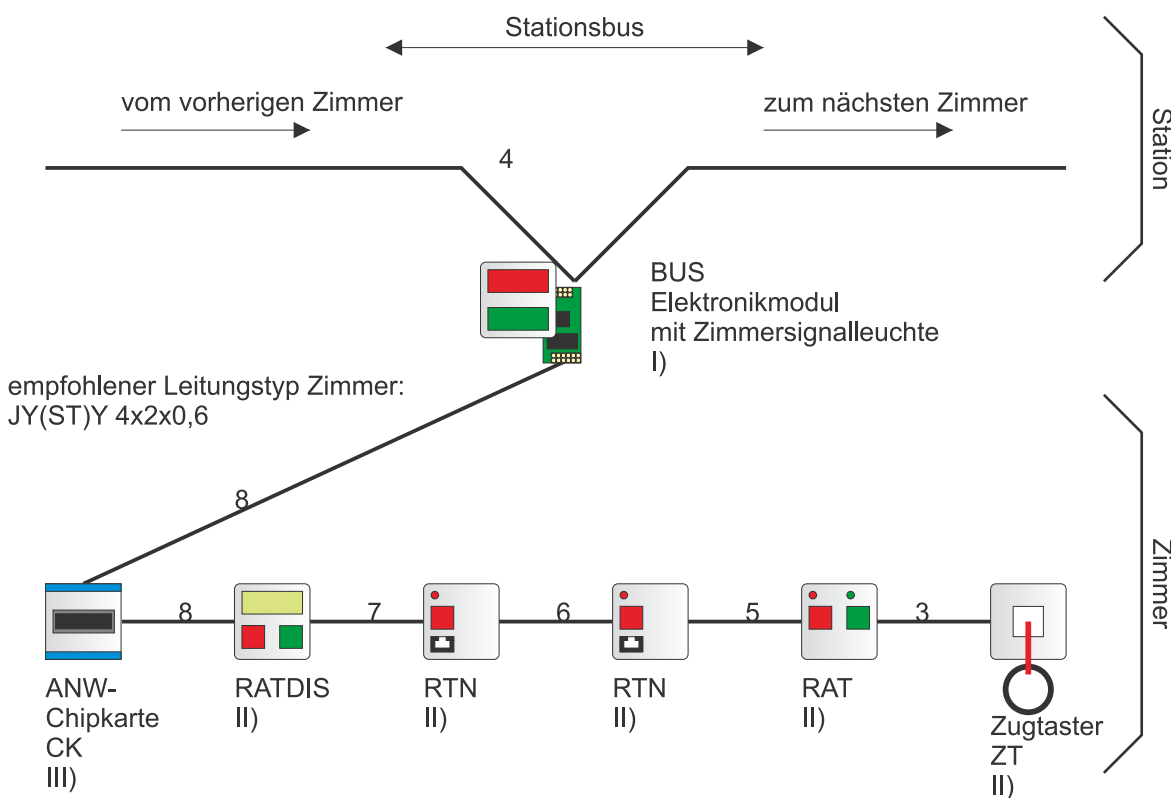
Stationsbus

vom vorherigen Zimmer

zum nächsten Zimmer

4

Station

BUS
Elektronikmodul
mit Zimmersignalleuchte
I)

empfohlener Leitungstyp Zimmer:
JY(ST)Y 4x2x0,6

8

Zimmer

8

7

6

5

3

ANW-
Chipkarte
CK
III)

RATDIS
II)

RTN
II)

RTN
II)

RAT
II)

Zugtaster
ZT
II)